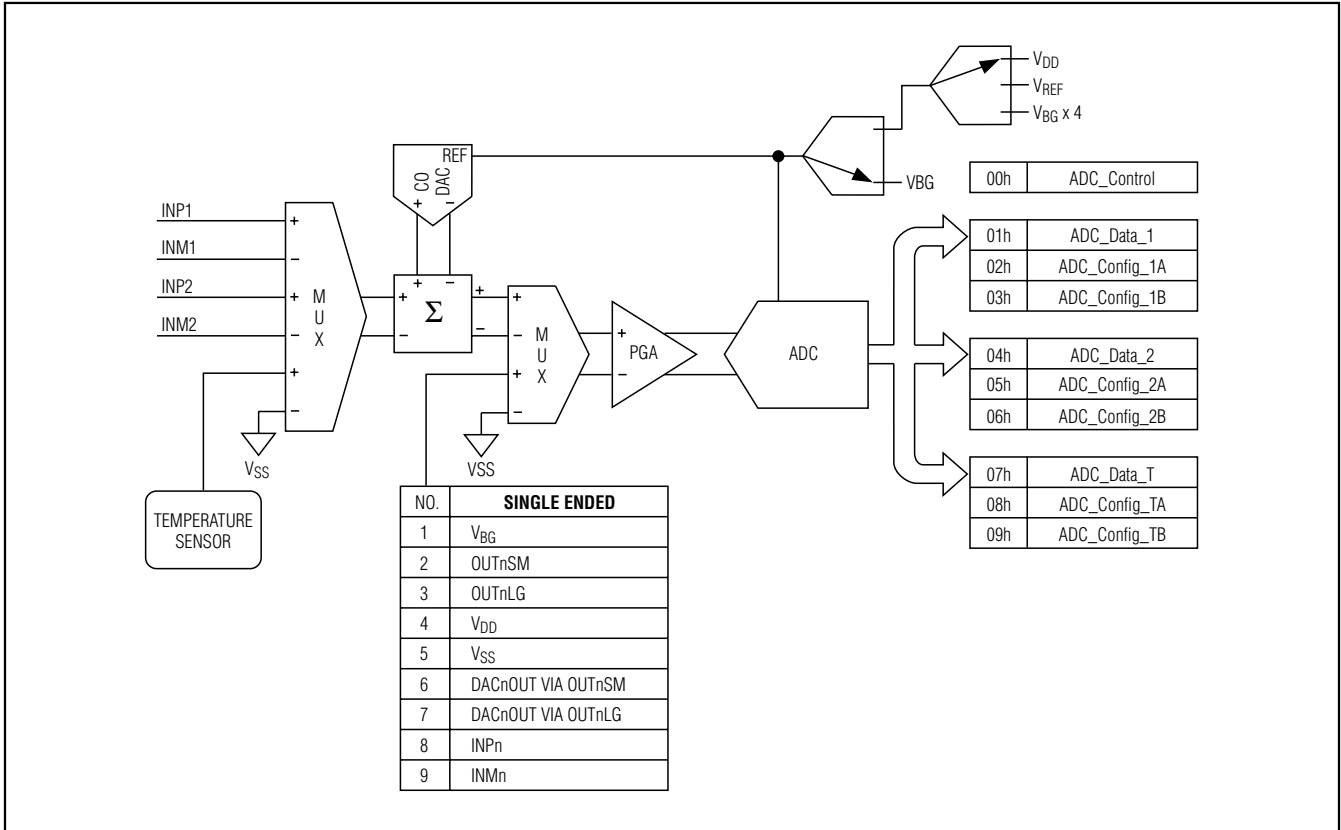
$V_{DD}$
$V_{REF}$
$V_{BG}$ x 4

REF
CO DAC
+ −

VBG

| 00h | ADC_Control |
|---|---|

INP1
INM1
INP2
INM2

+
−
+
−
+
−
M U X

+ + 
Σ
− −

+
−
+
−
M U X

+
PGA
−

ADC

$V_{SS}$

VSS

TEMPERATURE SENSOR

| 01h | ADC_Data_1 |
|---|---|
| 02h | ADC_Config_1A |
| 03h | ADC_Config_1B |

| 04h | ADC_Data_2 |
|---|---|
| 05h | ADC_Config_2A |
| 06h | ADC_Config_2B |

| 07h | ADC_Data_T |
|---|---|
| 08h | ADC_Config_TA |
| 09h | ADC_Config_TB |

| NO. | SINGLE ENDED |
|---|---|
| 1 | $V_{BG}$ |
| 2 | OUTnSM |
| 3 | OUTnLG |
| 4 | $V_{DD}$ |
| 5 | $V_{SS}$ |
| 6 | DACnOUT VIA OUTnSM |
| 7 | DACnOUT VIA OUTnLG |
| 8 | INPn |
| 9 | INMn |